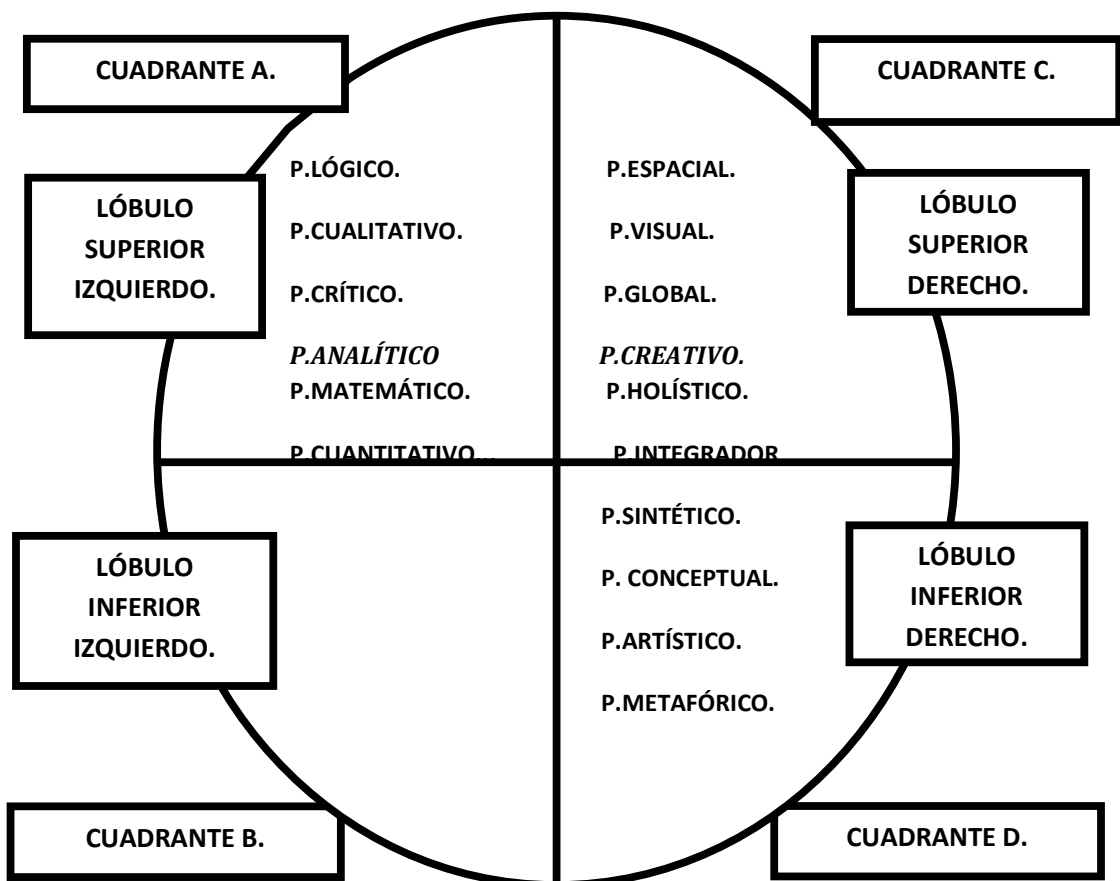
CUADRANTE A.

CUADRANTE C.

LÓBULO SUPERIOR IZQUIERDO.

P.LÓGICO.

P.CUALITATIVO.

P.CRÍTICO.

P.ANALÍTICO

P.MATEMÁTICO.

P.CUANTITATIVO...

P.ESPACIAL.

P.VISUAL.

P.GLOBAL.

P.CREATIVO.

P.HOLÍSTICO.

P.INTEGRADOR

LÓBULO SUPERIOR DERECHO.

LÓBULO INFERIOR IZQUIERDO.

P.SINTÉTICO.

P. CONCEPTUAL.

P.ARTÍSTICO.

P.METAFÓRICO.

LÓBULO INFERIOR DERECHO.

CUADRANTE B.

CUADRANTE D.